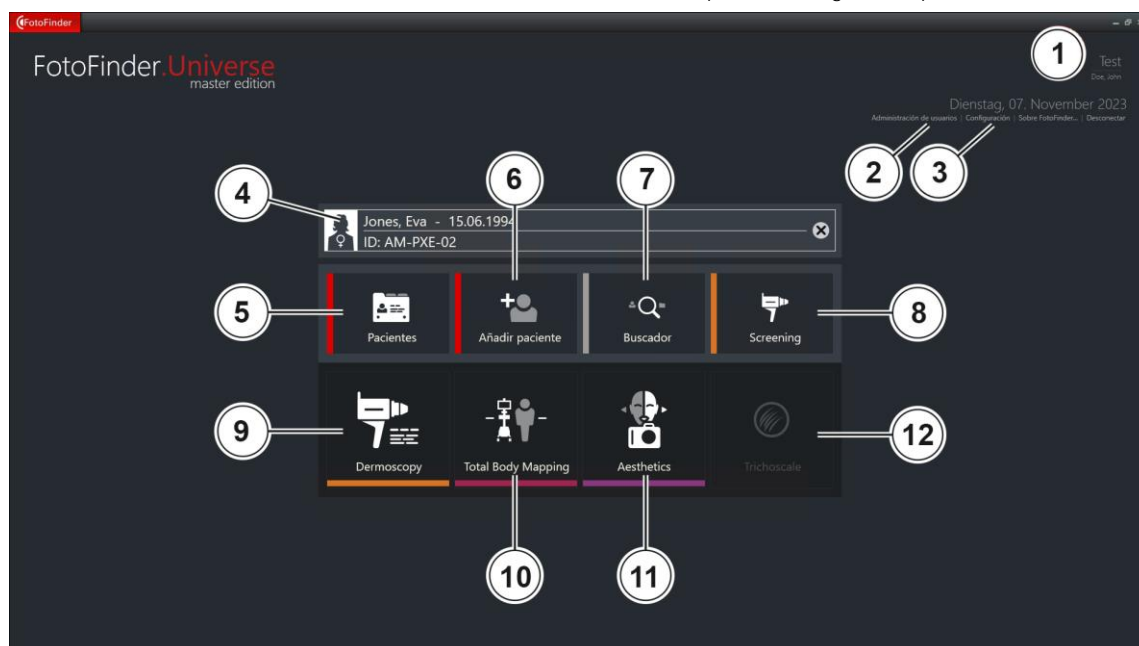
FotoFinder

FotoFinder.Universe
master edition

1
Test
Doe, John

Dienstag, 07. November 2023
Administración de usuarios | Configuración | Sobre FotoFinder... | Desconectar

2 3

4 6 7

Jones, Eva - 15.06.1994
ID: AM-PXE-02

5
Pacientes
Añadir paciente
Buscador
Screening
8

9
Dermoscopy
Total Body Mapping
Aesthetics
Trichoscale
12

10 11